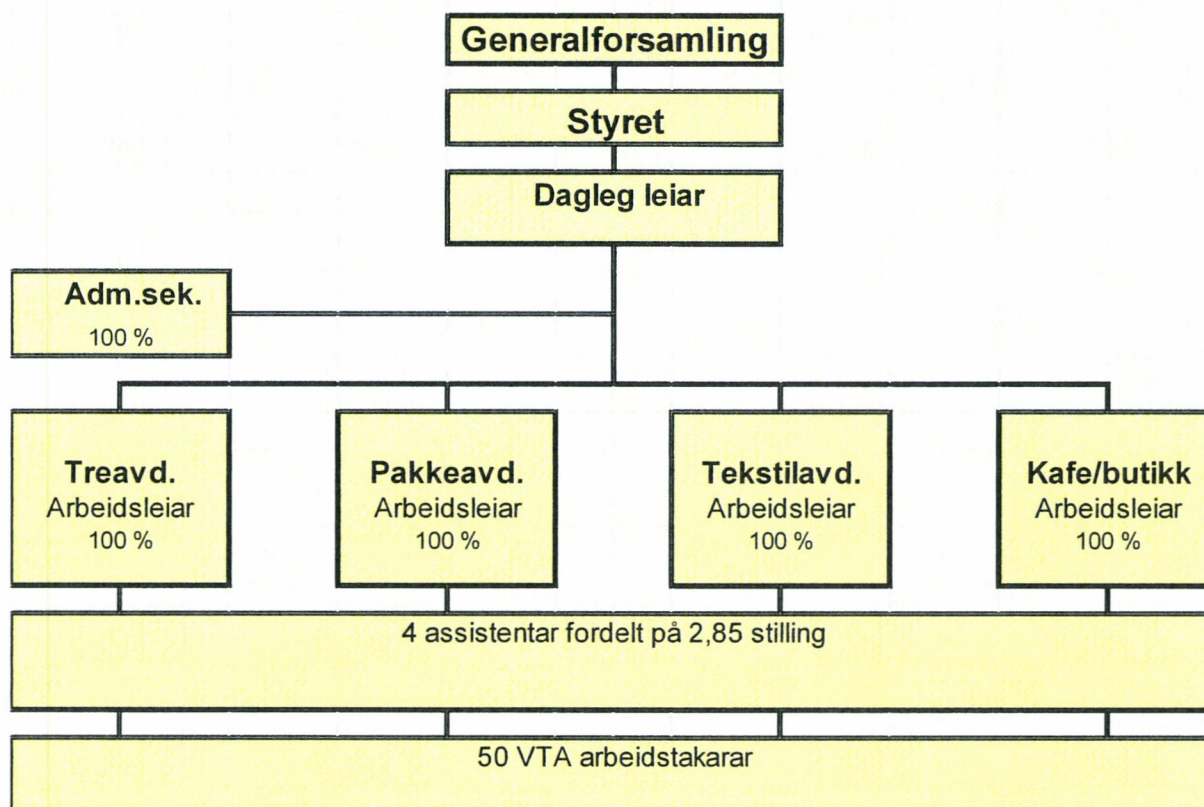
Generalforsamling

Styret

Dagleg leiar

Adm.sek.
100 %

Treavd.
Arbeidsleiar
100 %

Pakkeavd.
Arbeidsleiar
100 %

Tekstilavd.
Arbeidsleiar
100 %

Kafe/butikk
Arbeidsleiar
100 %

4 assistentar fordelt på 2,85 stilling

50 VTA arbeidstakarar